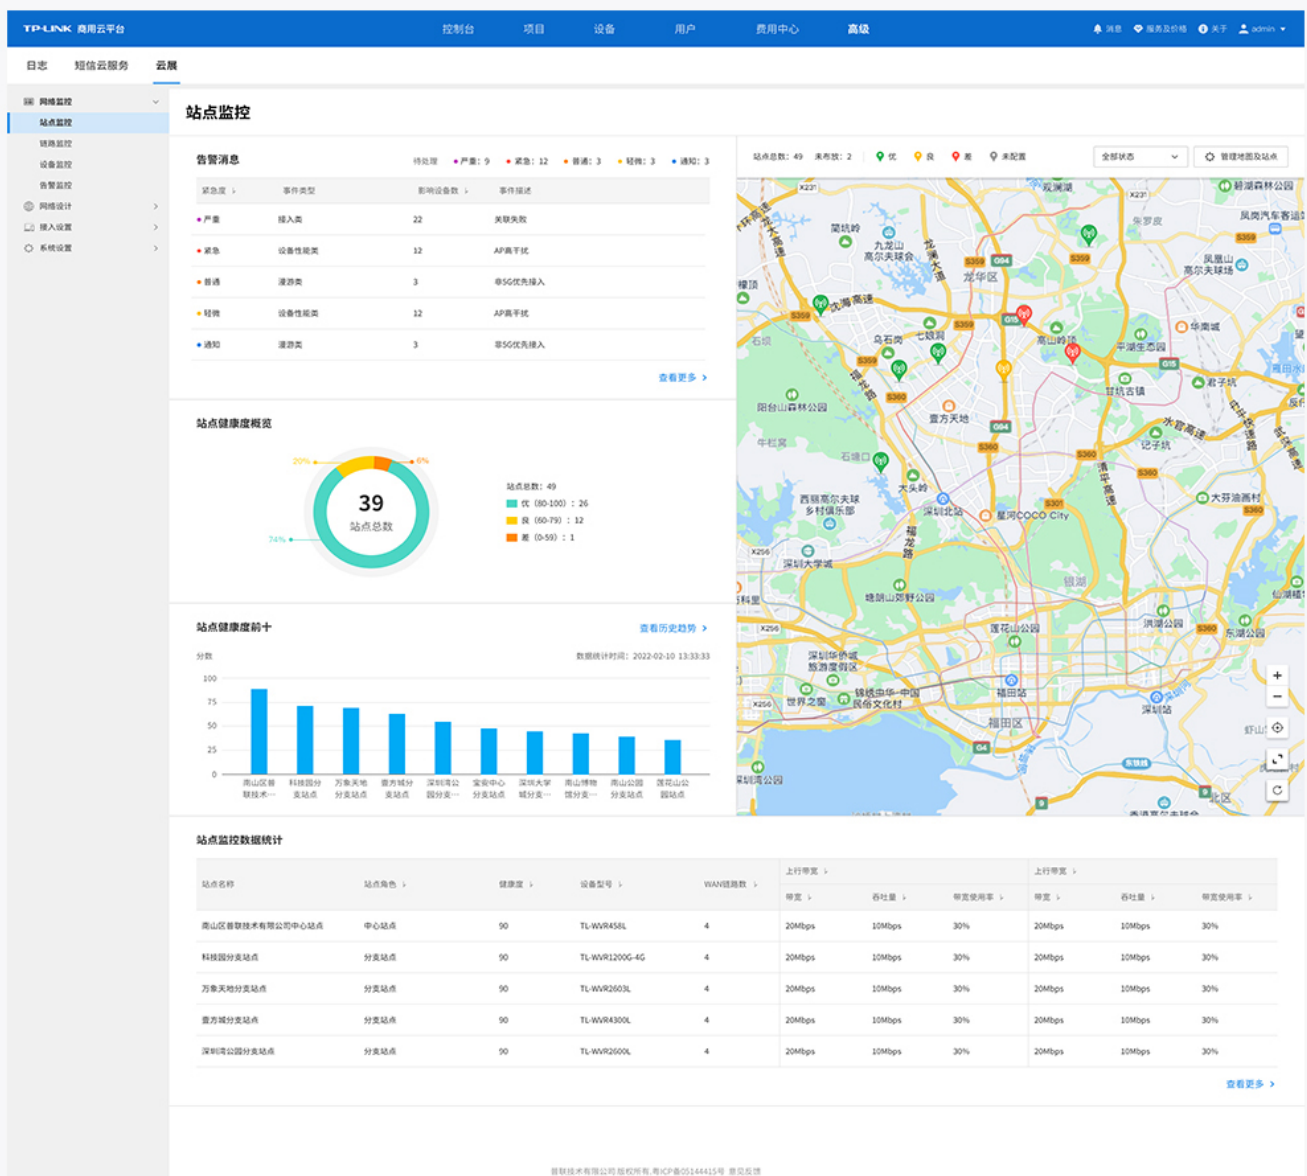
TP-LINK 商用云平台 控制台 项目 设备 用户 费用中心 高级 消息 服务及价格 关于 admin

日志 短信云服务 云展

网络监控
站点监控
链路监控
设备监控
告警监控
网络设计
接入设置
系统设置

站点监控

告警消息 待处理 • 严重：9 • 紧急：12 • 普通：3 • 轻微：3 • 通知：3

| 紧急度 | 事件类型 | 影响设备数 | 事件描述 |
|---|---|---|---|
| • 严重 | 接入类 | 22 | 关联失败 |
| • 紧急 | 设备性能类 | 12 | AP高干扰 |
| • 普通 | 漫游类 | 3 | 非5G优先接入 |
| • 轻微 | 设备性能类 | 12 | AP高干扰 |
| • 通知 | 漫游类 | 3 | 非5G优先接入 |

查看更多 >

站点健康度概览

20% 6% 74%
39 站点总数

站点总数：49
优（80-100）：26
良（60-79）：12
差（0-59）：1

站点健康度前十 查看历史趋势 >

分数 数据统计时间：2022-02-10 13:33:33

100 75 50 25 0

南山区普联技术… 科技园分支站点 万象天地分支站点 壹方城分支站点 深圳湾公园分支… 宝安中心分支站点 深圳大学城分支… 南山博物馆分支… 南山公园分支站点 莲花山公园站点

站点总数：49 未布放：2 优 良 差 未配置 全部状态 管理地图及站点

站点监控数据统计

| 站点名称 | 站点角色 | 健康度 | 设备型号 | WAN链路数 | 上行带宽 带宽 | 上行带宽 吞吐量 | 上行带宽 带宽使用率 | 上行带宽 带宽 | 上行带宽 吞吐量 | 上行带宽 带宽使用率 |
|---|---|---|---|---|---|---|---|---|---|---|
| 南山区普联技术有限公司中心站点 | 中心站点 | 90 | TL-WVR458L | 4 | 20Mbps | 10Mbps | 30% | 20Mbps | 10Mbps | 30% |
| 科技园分支站点 | 分支站点 | 90 | TL-WVR1200G-4G | 4 | 20Mbps | 10Mbps | 30% | 20Mbps | 10Mbps | 30% |
| 万象天地分支站点 | 分支站点 | 90 | TL-WVR2603L | 4 | 20Mbps | 10Mbps | 30% | 20Mbps | 10Mbps | 30% |
| 壹方城分支站点 | 分支站点 | 90 | TL-WVR4300L | 4 | 20Mbps | 10Mbps | 30% | 20Mbps | 10Mbps | 30% |
| 深圳湾公园分支站点 | 分支站点 | 90 | TL-WVR2600L | 4 | 20Mbps | 10Mbps | 30% | 20Mbps | 10Mbps | 30% |

查看更多 >

普联技术有限公司 版权所有 粤ICP备05144415号 意见反馈